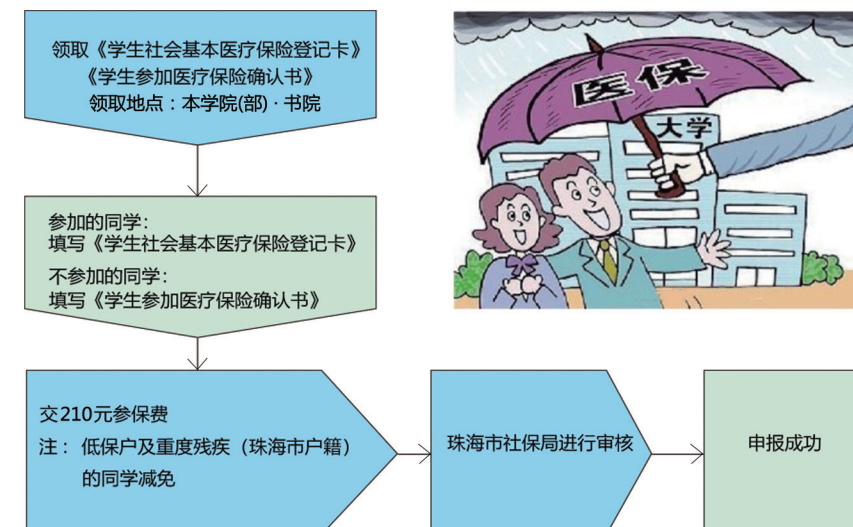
领取《学生社会基本医疗保险登记卡》
《学生参加医疗保险确认书》
领取地点：本学院(部)·书院

医保

大学

参加的同学：
填写《学生社会基本医疗保险登记卡》
不参加的同学：
填写《学生参加医疗保险确认书》

交210元参保费
注：低保户及重度残疾（珠海市户籍）的同学减免

珠海市社保局进行审核

申报成功